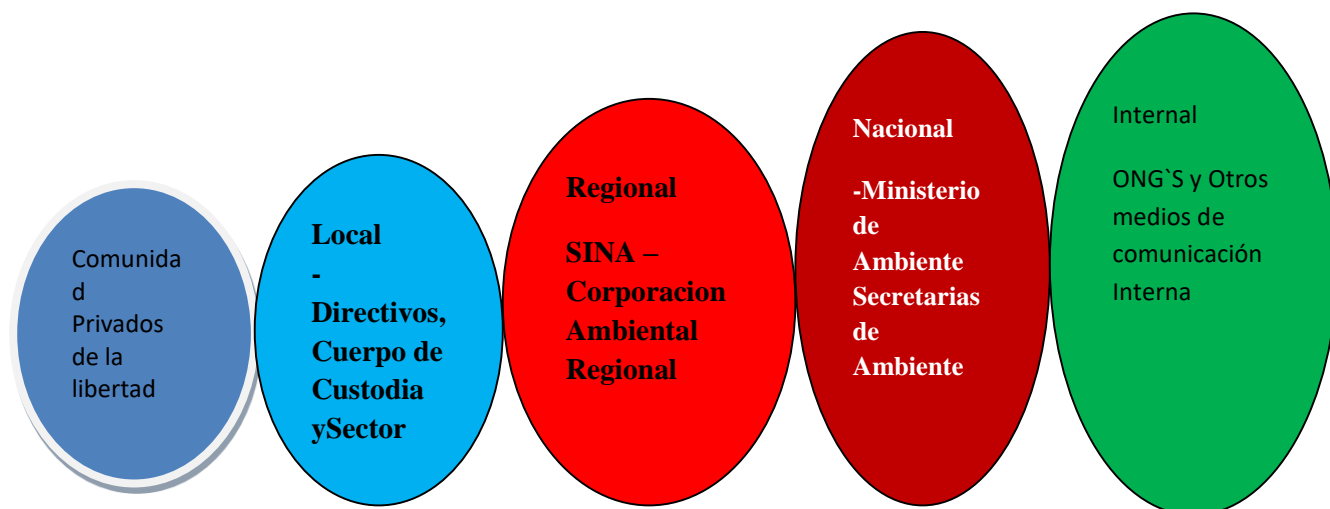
Comunidad Privados de la libertad

Local
-
Directivos, Cuerpo de Custodia ySector

Regional

SINA – Corporacion Ambiental Regional

Nacional

-Ministerio de Ambiente Secretarias de Ambiente

Internal

ONG`S y Otros medios de comunicación Interna